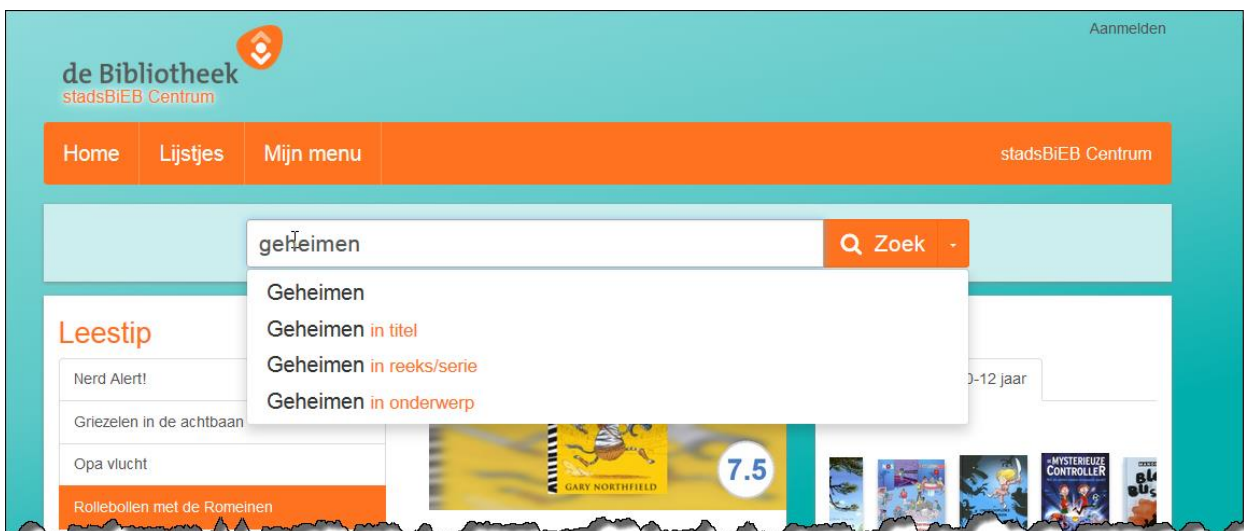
Aanmelden

de Bibliotheek
stadsBiEB Centrum

Home | Lijstjes | Mijn menu | stadsBiEB Centrum

geheimen

Zoek

Geheimen
Geheimen in titel
Geheimen in reeks/serie
Geheimen in onderwerp

Leestip

Nerd Alert!
Griezelen in de achtbaan
Opa vlucht
Rollebollen met de Romeinen

0-12 jaar

7.5
GARY NORTHFIELD

MYSTERIEUZE CONTROLLER